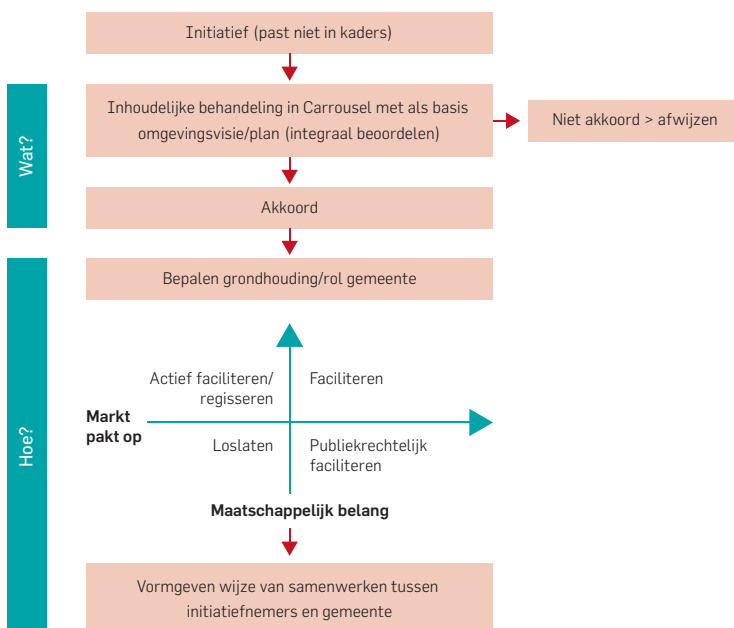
Initiatief (past niet in kaders)

Wat?

Inhoudelijke behandeling in Carrousel met als basis omgevingsvisie/plan (integraal beoordelen)

Niet akkoord > afwijzen

Akkoord

Hoe?

Bepalen grondhouding/rol gemeente

Actief faciliteren/ regisseren

Faciliteren

Markt pakt op

Loslaten

Publiekrechtelijk faciliteren

Maatschappelijk belang

Vormgeven wijze van samenwerken tussen initiatiefnemers en gemeente